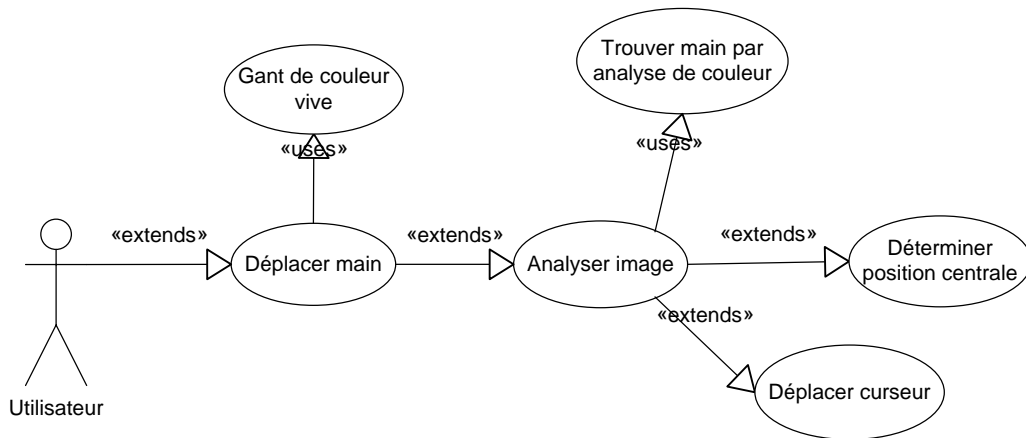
Gant de couleur vive

«uses»

Trouver main par analyse de couleur

«uses»

«extends»

Déplacer main

«extends»

Analyser image

«extends»

Déterminer position centrale

«extends»

Déplacer curseur

Utilisateur